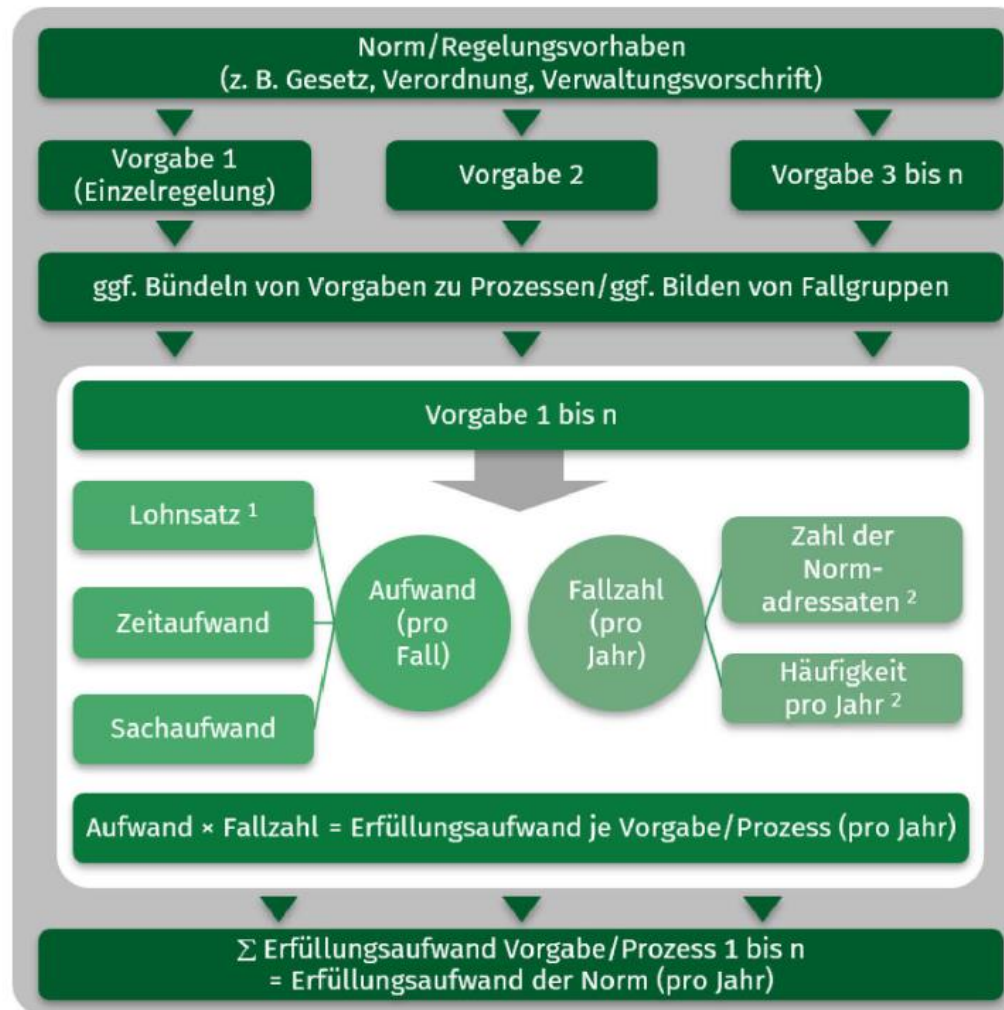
Norm/Regelungsvorhaben
(z. B. Gesetz, Verordnung, Verwaltungsvorschrift)

Vorgabe 1
(Einzelregelung)

Vorgabe 2

Vorgabe 3 bis n

ggf. Bündeln von Vorgaben zu Prozessen/ggf. Bilden von Fallgruppen

Vorgabe 1 bis n

Lohnsatz $^1$

Zeitaufwand

Sachaufwand

Aufwand (pro Fall)

Fallzahl (pro Jahr)

Zahl der Normadressaten $^2$

Häufigkeit pro Jahr $^2$

Aufwand × Fallzahl = Erfüllungsaufwand je Vorgabe/Prozess (pro Jahr)

$\sum$ Erfüllungsaufwand Vorgabe/Prozess 1 bis n
= Erfüllungsaufwand der Norm (pro Jahr)